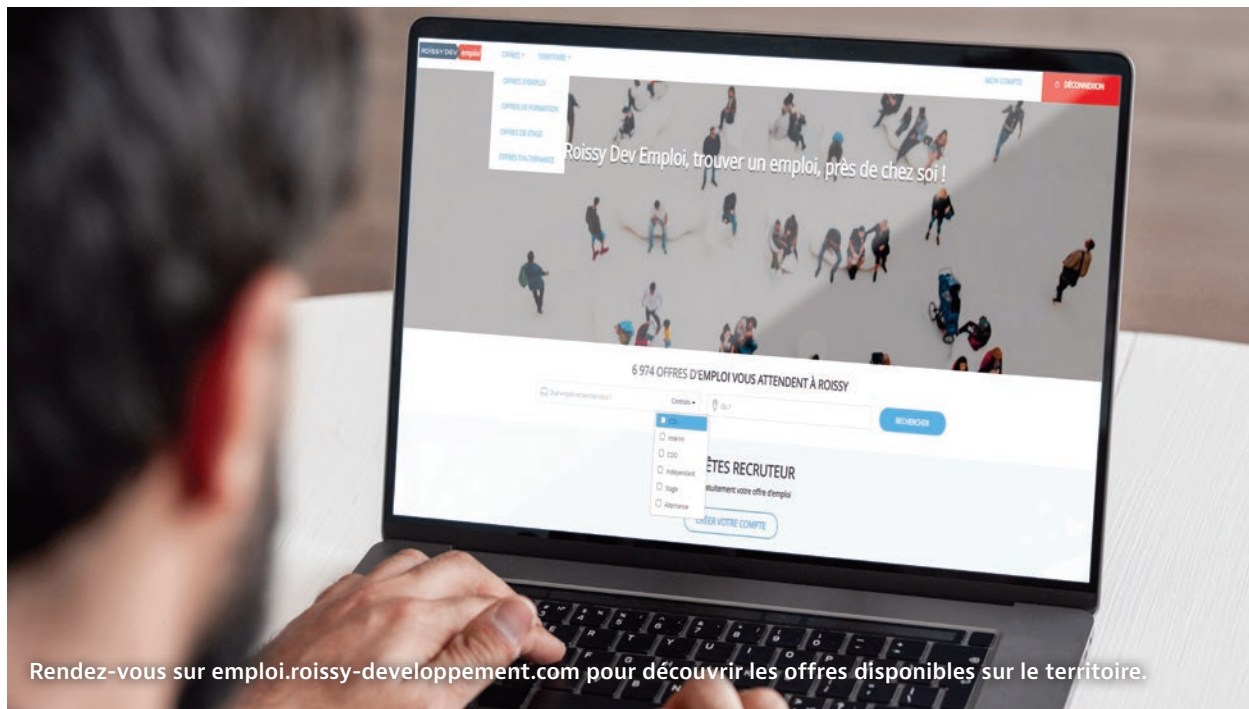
ROISSY DEV emploi OFFRES TERRITOIRE MON COMPTE DÉCONNEXION

OFFRES D'EMPLOI
OFFRES DE FORMATION
OFFRES DE STAGE
OFFRES EN ALTERNANCE

Roissy Dev Emploi, trouver un emploi, près de chez soi !

6 974 OFFRES D'EMPLOI VOUS ATTENDENT À ROISSY

Quel emploi recherchez-vous ? Contrats Où ? RECHERCHER

CDI
Intérim
CDD
Indépendant
Stage
Alternance

ÊTES RECRUTEUR
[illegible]tuitement votre offre d'emploi
CRÉER VOTRE COMPTE

Rendez-vous sur emploi.roissy-developpement.com pour découvrir les offres disponibles sur le territoire.